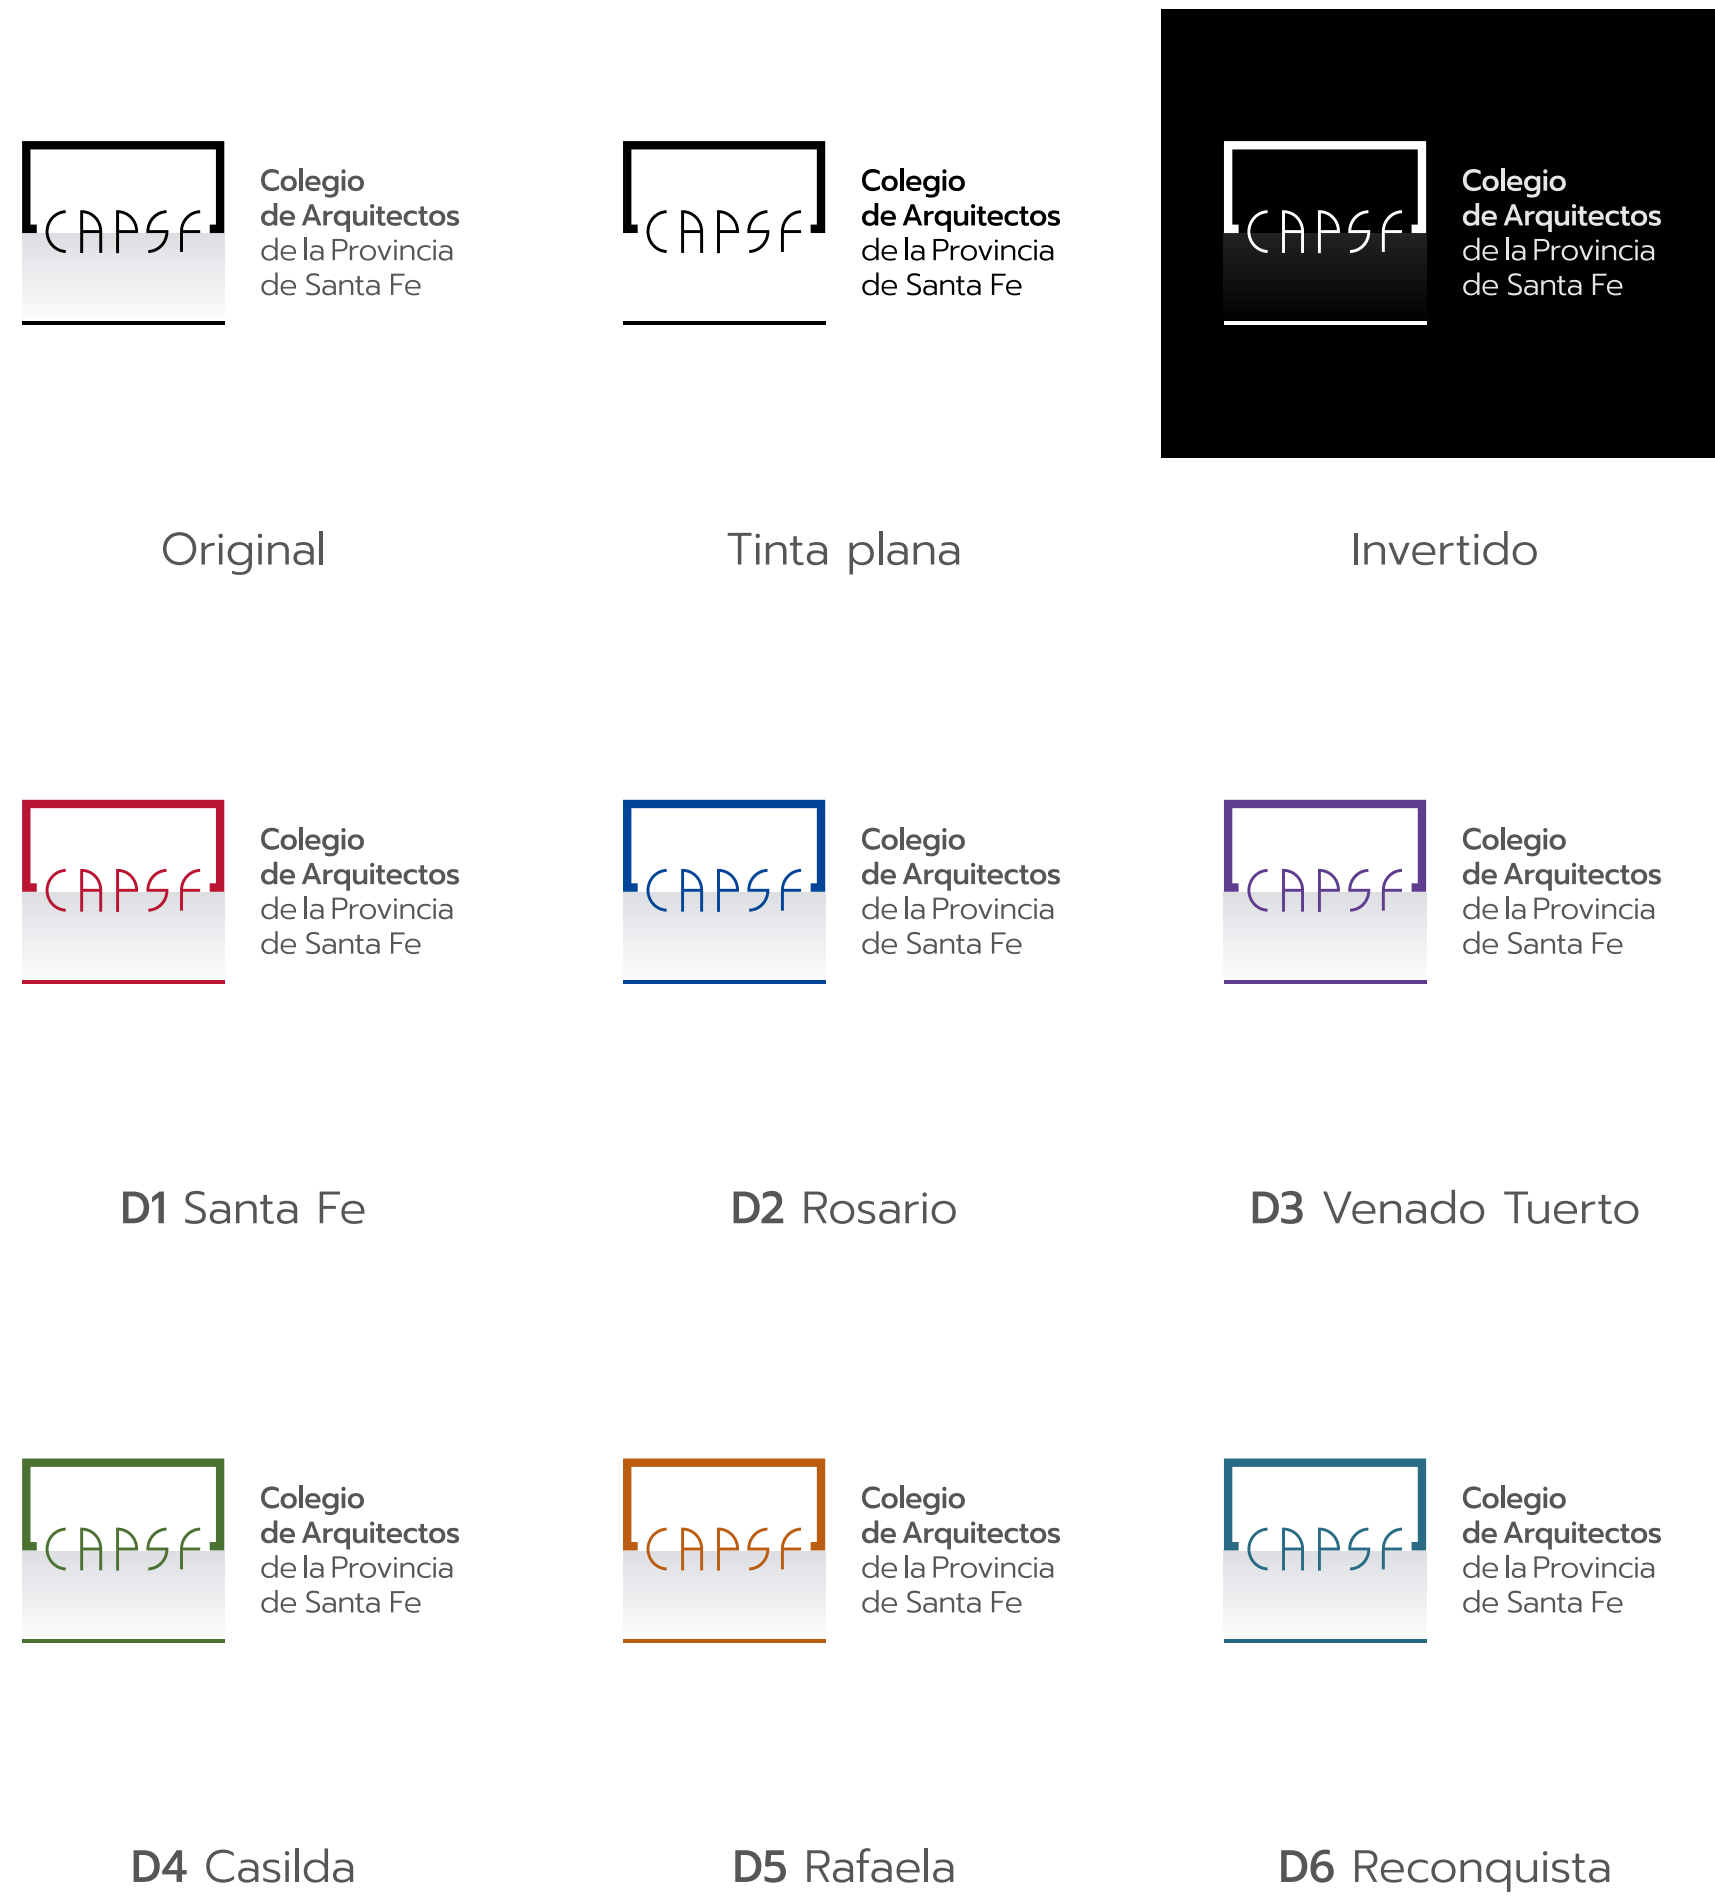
CAPSF
Colegio de Arquitectos de la Provincia de Santa Fe

CAPSF
Colegio de Arquitectos de la Provincia de Santa Fe

CAPSF
Colegio de Arquitectos de la Provincia de Santa Fe

Original

Tinta plana

Invertido

CAPSF
Colegio de Arquitectos de la Provincia de Santa Fe

CAPSF
Colegio de Arquitectos de la Provincia de Santa Fe

CAPSF
Colegio de Arquitectos de la Provincia de Santa Fe

D1 Santa Fe

D2 Rosario

D3 Venado Tuerto

CAPSF
Colegio de Arquitectos de la Provincia de Santa Fe

CAPSF
Colegio de Arquitectos de la Provincia de Santa Fe

CAPSF
Colegio de Arquitectos de la Provincia de Santa Fe

D4 Casilda

D5 Rafaela

D6 Reconquista